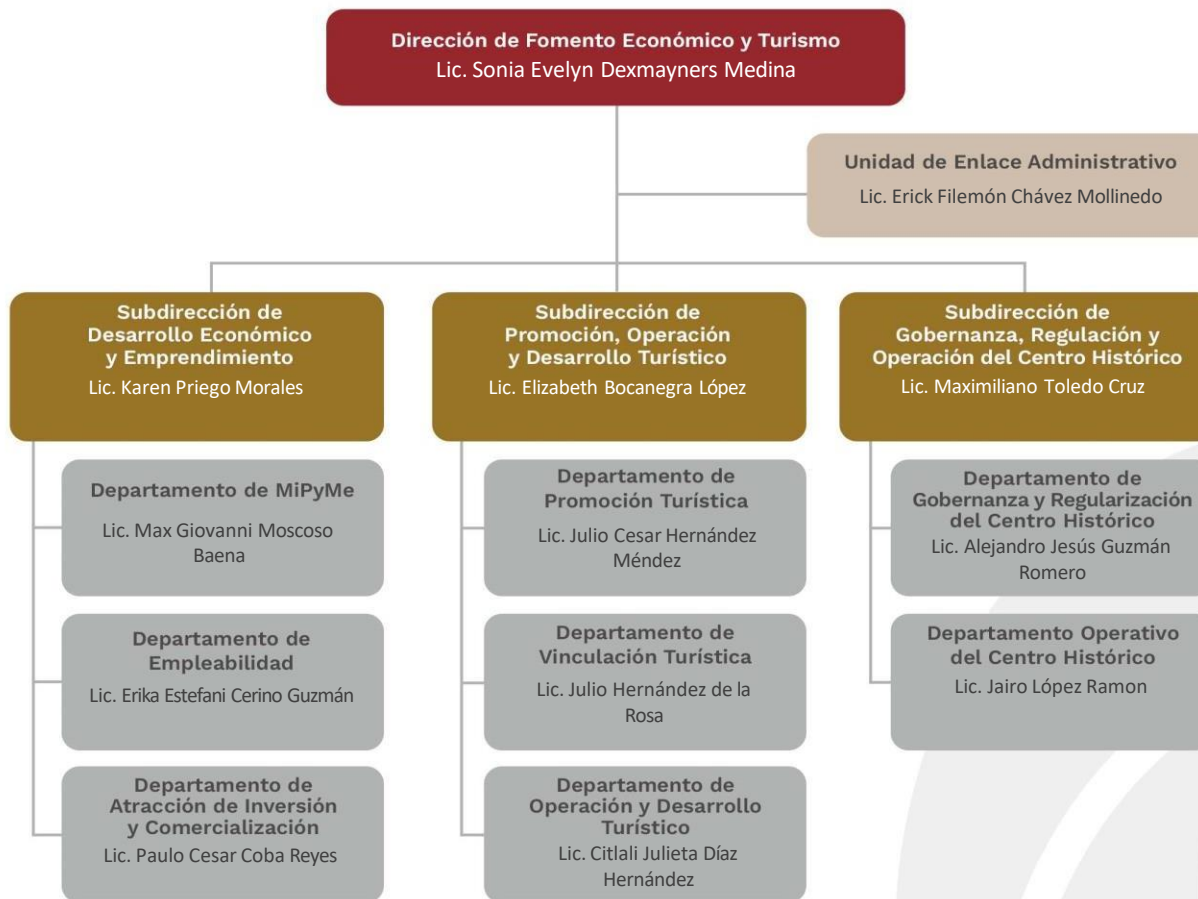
Dirección de Fomento Económico y Turismo
Lic. Sonia Evelyn Dexmayners Medina

Unidad de Enlace Administrativo
Lic. Erick Filemón Chávez Mollinedo

Subdirección de Desarrollo Económico y Emprendimiento
Lic. Karen Priego Morales

Departamento de MiPyMe
Lic. Max Giovanni Moscoso Baena

Departamento de Empleabilidad
Lic. Erika Estefani Cerino Guzmán

Departamento de Atracción de Inversión y Comercialización
Lic. Paulo Cesar Coba Reyes

Subdirección de Promoción, Operación y Desarrollo Turístico
Lic. Elizabeth Bocanegra López

Departamento de Promoción Turística
Lic. Julio Cesar Hernández Méndez

Departamento de Vinculación Turística
Lic. Julio Hernández de la Rosa

Departamento de Operación y Desarrollo Turístico
Lic. Citlali Julieta Díaz Hernández

Subdirección de Gobernanza, Regulación y Operación del Centro Histórico
Lic. Maximiliano Toledo Cruz

Departamento de Gobernanza y Regularización del Centro Histórico
Lic. Alejandro Jesús Guzmán Romero

Departamento Operativo del Centro Histórico
Lic. Jairo López Ramon